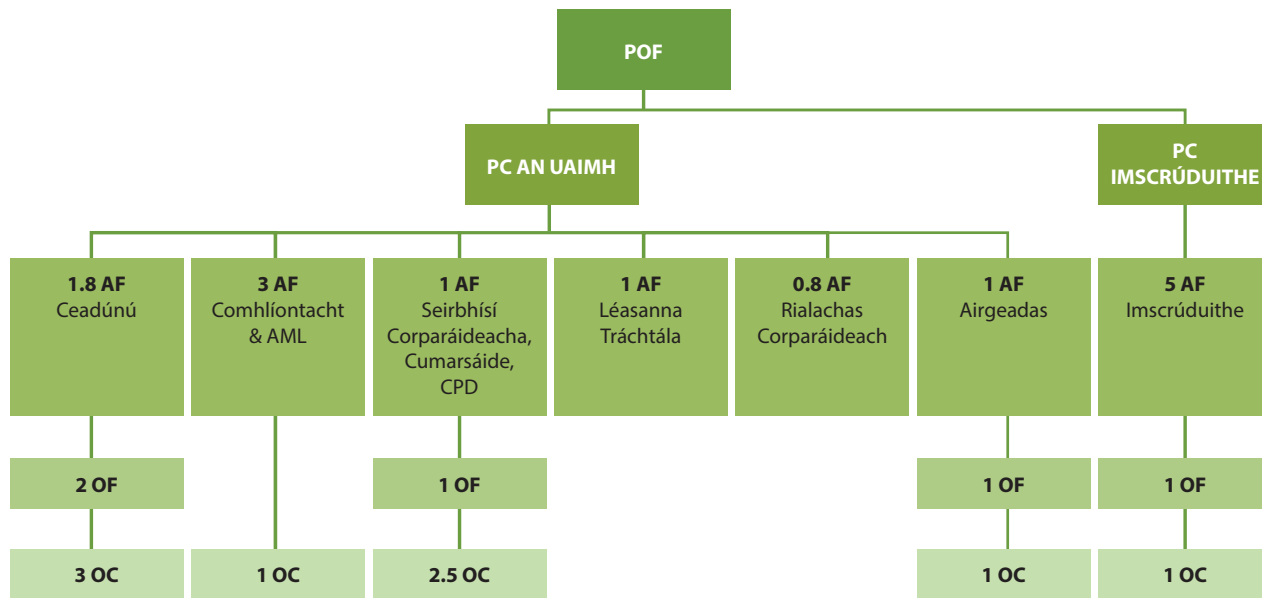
POF

PC AN UAIMH

PC IMSCRÚDUITHE

1.8 AF
Ceadúnú

3 AF
Comhlíontacht & AML

1 AF
Seirbhísí Corparáideacha, Cumarsáide, CPD

1 AF
Léasanna Tráchtála

0.8 AF
Rialachas Corparáideach

1 AF
Airgeadas

5 AF
Imscrúduithe

2 OF

1 OF

1 OF

1 OF

3 OC

1 OC

2.5 OC

1 OC

1 OC